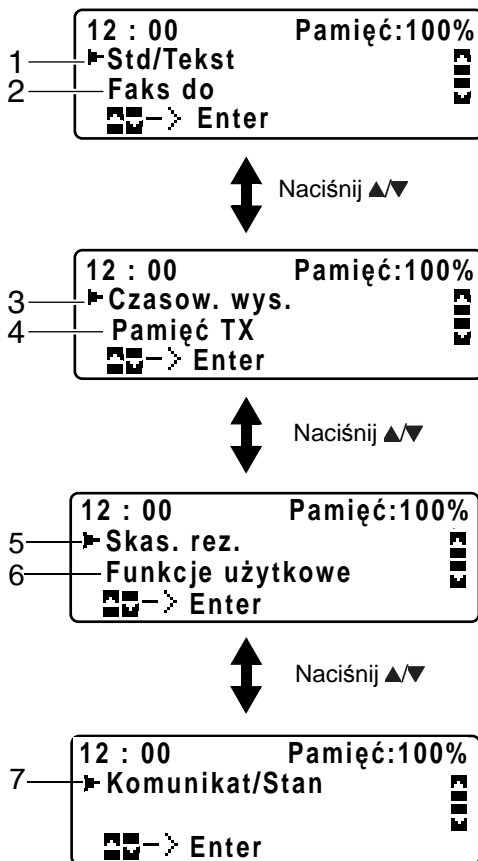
12 : 00 Pamięć:100%
1 ▸Std/Tekst
2 Faks do
-> Enter

Naciśnij ▲/▼

12 : 00 Pamięć:100%
3 ▸Czasow. wys.
4 Pamięć TX
-> Enter

Naciśnij ▲/▼

12 : 00 Pamięć:100%
5 ▸Skas. rez.
6 Funkcje użytkowe
-> Enter

Naciśnij ▲/▼

12 : 00 Pamięć:100%
7 ▸Komunikat/Stan
-> Enter